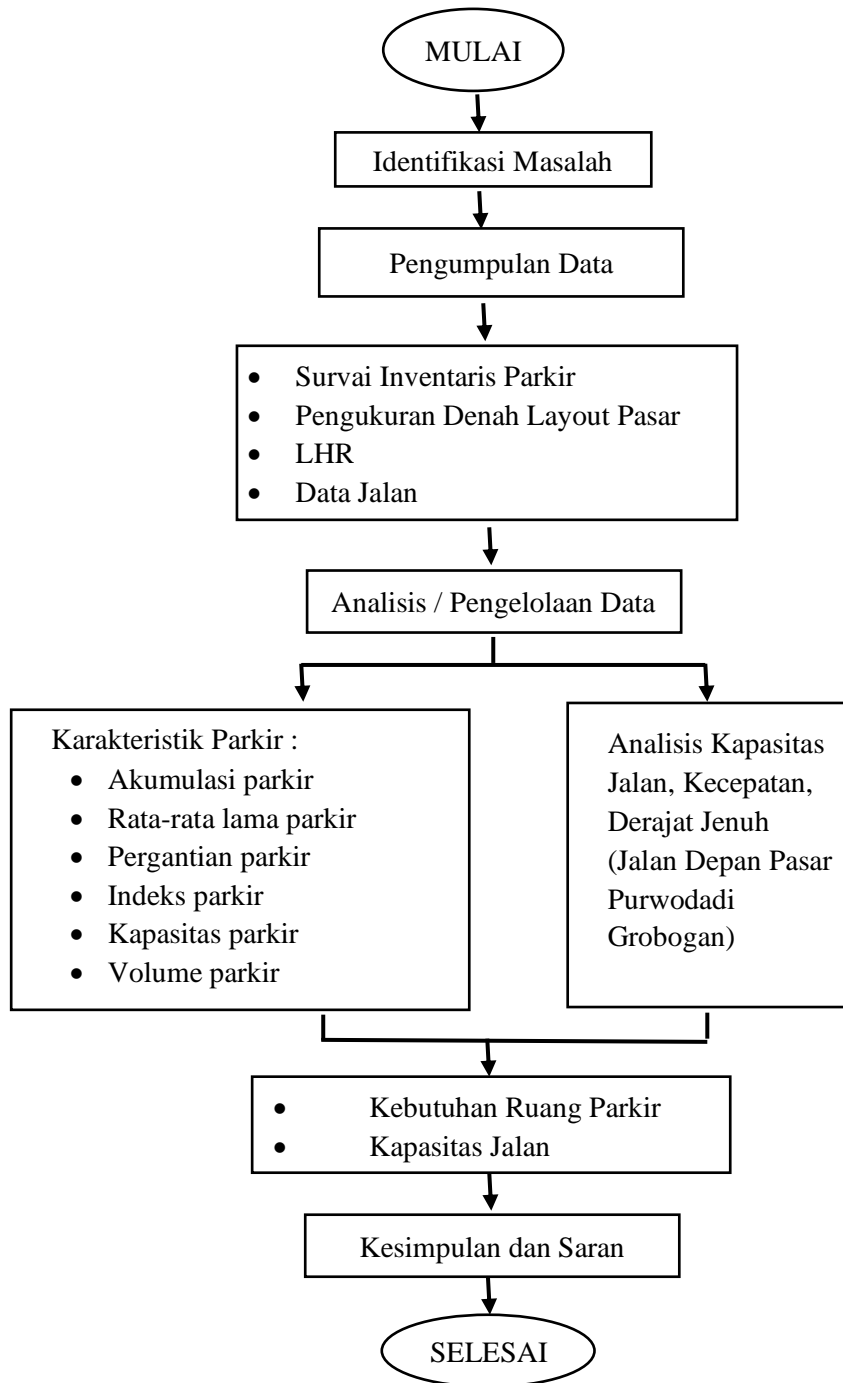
MULAI

Identifikasi Masalah

Pengumpulan Data

- Survai Inventaris Parkir
- Pengukuran Denah Layout Pasar
- LHR
- Data Jalan

Analisis / Pengelolaan Data

Karakteristik Parkir :
- Akumulasi parkir
- Rata-rata lama parkir
- Pergantian parkir
- Indeks parkir
- Kapasitas parkir
- Volume parkir

Analisis Kapasitas Jalan, Kecepatan, Derajat Jenuh (Jalan Depan Pasar Purwodadi Grobogan)

- Kebutuhan Ruang Parkir
- Kapasitas Jalan

Kesimpulan dan Saran

SELESAI